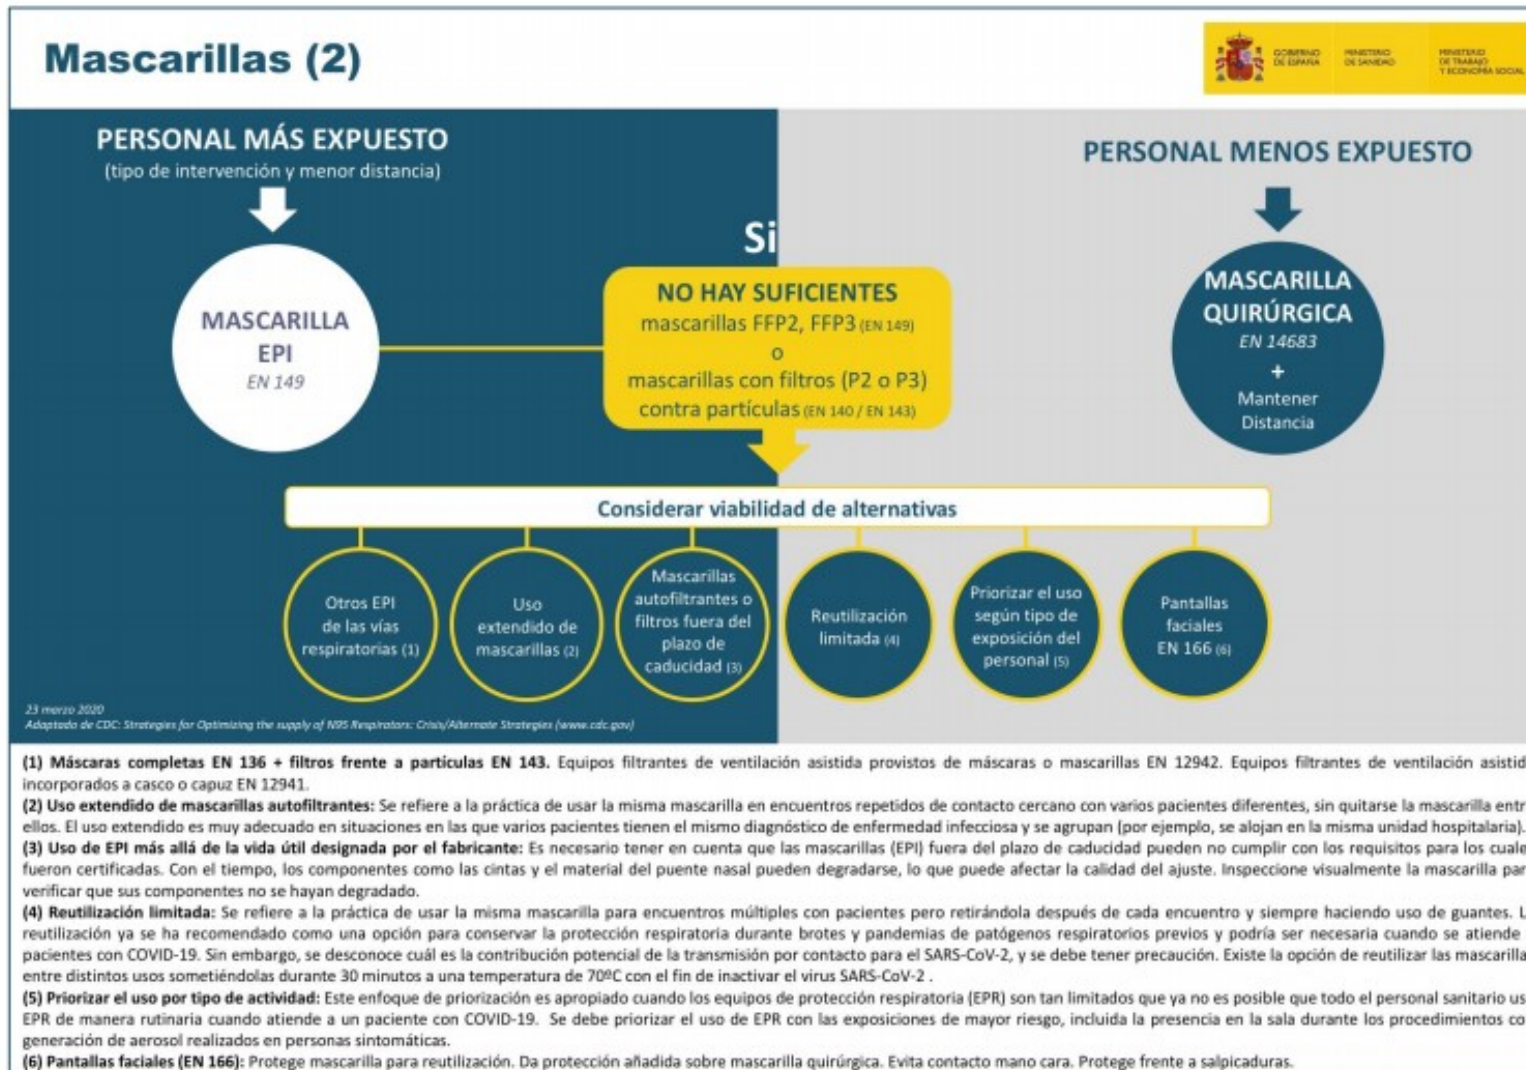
Mascarillas (2)

GOBIERNO DE ESPAÑA | MINISTERIO DE SANIDAD | MINISTERIO DE TRABAJO Y ECONOMÍA SOCIAL

PERSONAL MÁS EXPUESTO
(tipo de intervención y menor distancia)

MASCARILLA EPI
EN 149

Si

NO HAY SUFICIENTES
mascarillas FFP2, FFP3 (EN 149)
o
mascarillas con filtros (P2 o P3) contra partículas (EN 140 / EN 143)

PERSONAL MENOS EXPUESTO

MASCARILLA QUIRÚRGICA
EN 14683
+
Mantener Distancia

Considerar viabilidad de alternativas

Otros EPI de las vías respiratorias (1)

Uso extendido de mascarillas (2)

Mascarillas autofiltrantes o filtros fuera del plazo de caducidad (3)

Reutilización limitada (4)

Priorizar el uso según tipo de exposición del personal (5)

Pantallas faciales EN 166 (6)

23 marzo 2020
Adaptado de CDC: Strategies for Optimizing the supply of N95 Respirators: Crisis/Alternate Strategies (www.cdc.gov)

(1) Máscaras completas EN 136 + filtros frente a partículas EN 143. Equipos filtrantes de ventilación asistida provistos de máscaras o mascarillas EN 12942. Equipos filtrantes de ventilación asistid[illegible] incorporados a casco o capuz EN 12941.
(2) Uso extendido de mascarillas autofiltrantes: Se refiere a la práctica de usar la misma mascarilla en encuentros repetidos de contacto cercano con varios pacientes diferentes, sin quitarse la mascarilla entr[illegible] ellos. El uso extendido es muy adecuado en situaciones en las que varios pacientes tienen el mismo diagnóstico de enfermedad infecciosa y se agrupan (por ejemplo, se alojan en la misma unidad hospitalaria).
(3) Uso de EPI más allá de la vida útil designada por el fabricante: Es necesario tener en cuenta que las mascarillas (EPI) fuera del plazo de caducidad pueden no cumplir con los requisitos para los cuale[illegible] fueron certificadas. Con el tiempo, los componentes como las cintas y el material del puente nasal pueden degradarse, lo que puede afectar la calidad del ajuste. Inspeccione visualmente la mascarilla par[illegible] verificar que sus componentes no se hayan degradado.
(4) Reutilización limitada: Se refiere a la práctica de usar la misma mascarilla para encuentros múltiples con pacientes pero retirándola después de cada encuentro y siempre haciendo uso de guantes. L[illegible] reutilización ya se ha recomendado como una opción para conservar la protección respiratoria durante brotes y pandemias de patógenos respiratorios previos y podría ser necesaria cuando se atiende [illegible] pacientes con COVID-19. Sin embargo, se desconoce cuál es la contribución potencial de la transmisión por contacto para el SARS-CoV-2, y se debe tener precaución. Existe la opción de reutilizar las mascarilla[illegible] entre distintos usos sometiéndolas durante 30 minutos a una temperatura de 70ºC con el fin de inactivar el virus SARS-CoV-2 .
(5) Priorizar el uso por tipo de actividad: Este enfoque de priorización es apropiado cuando los equipos de protección respiratoria (EPR) son tan limitados que ya no es posible que todo el personal sanitario us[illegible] EPR de manera rutinaria cuando atiende a un paciente con COVID-19. Se debe priorizar el uso de EPR con las exposiciones de mayor riesgo, incluida la presencia en la sala durante los procedimientos co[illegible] generación de aerosol realizados en personas sintomáticas.
(6) Pantallas faciales (EN 166): Protege mascarilla para reutilización. Da protección añadida sobre mascarilla quirúrgica. Evita contacto mano cara. Protege frente a salpicaduras.